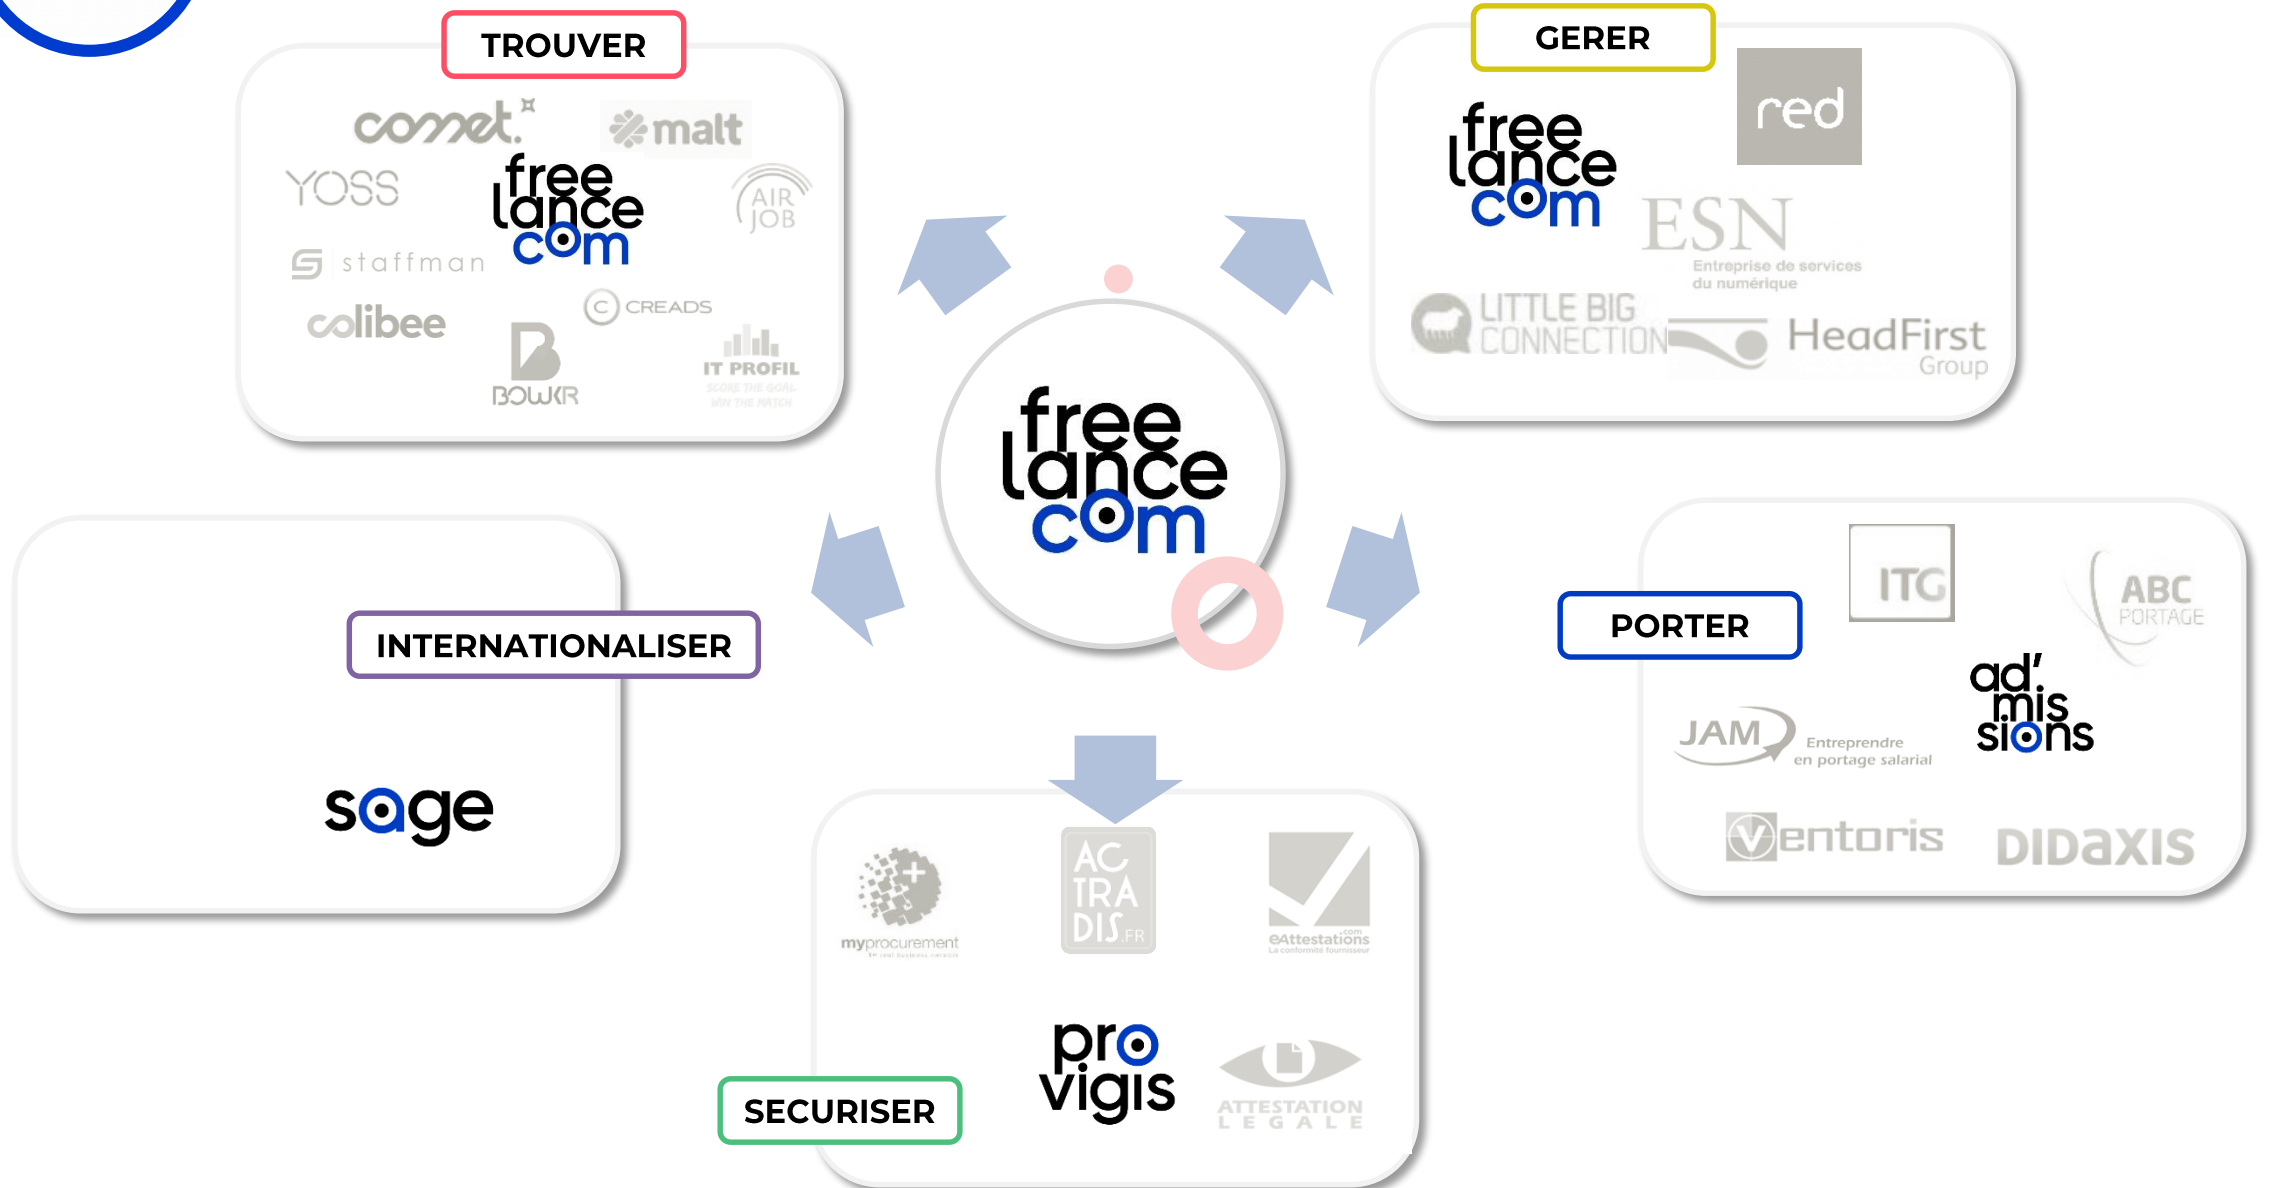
TROUVER

comet malt YOSS free lance com AIR JOB staffman colibee CREADS BOWKR IT PROFIL SCORE THE GOAL WIN THE MATCH

GERER

free lance com red ESN Entreprise de services du numérique LITTLE BIG CONNECTION HeadFirst Group

free lance com

INTERNATIONALISER

sage

PORTER

ITG ABC PORTAGE ad' mis sions JAM Entreprendre en portage salarial Ventoris DIDAXIS

SECURISER

myprocurement ACTRADIS.FR eAttestations.com La conformité fournisseur pro vigis ATTESTATION LEGALE